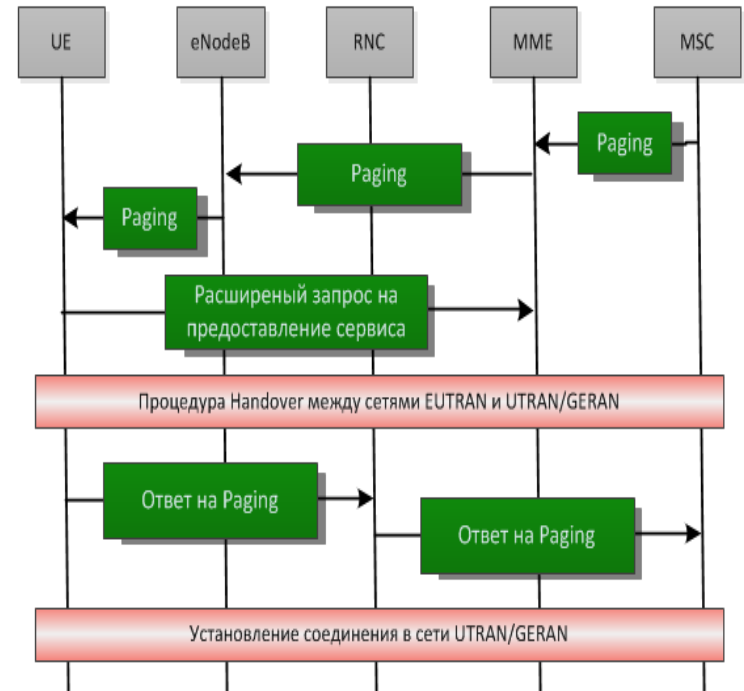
UE
eNodeB
RNC
MME
MSC

Paging

Paging

Paging

Расширеный запрос на предоставление сервиса

Процедура Handover между сетями EUTRAN и UTRAN/GERAN

Ответ на Paging

Ответ на Paging

Установление соединения в сети UTRAN/GERAN